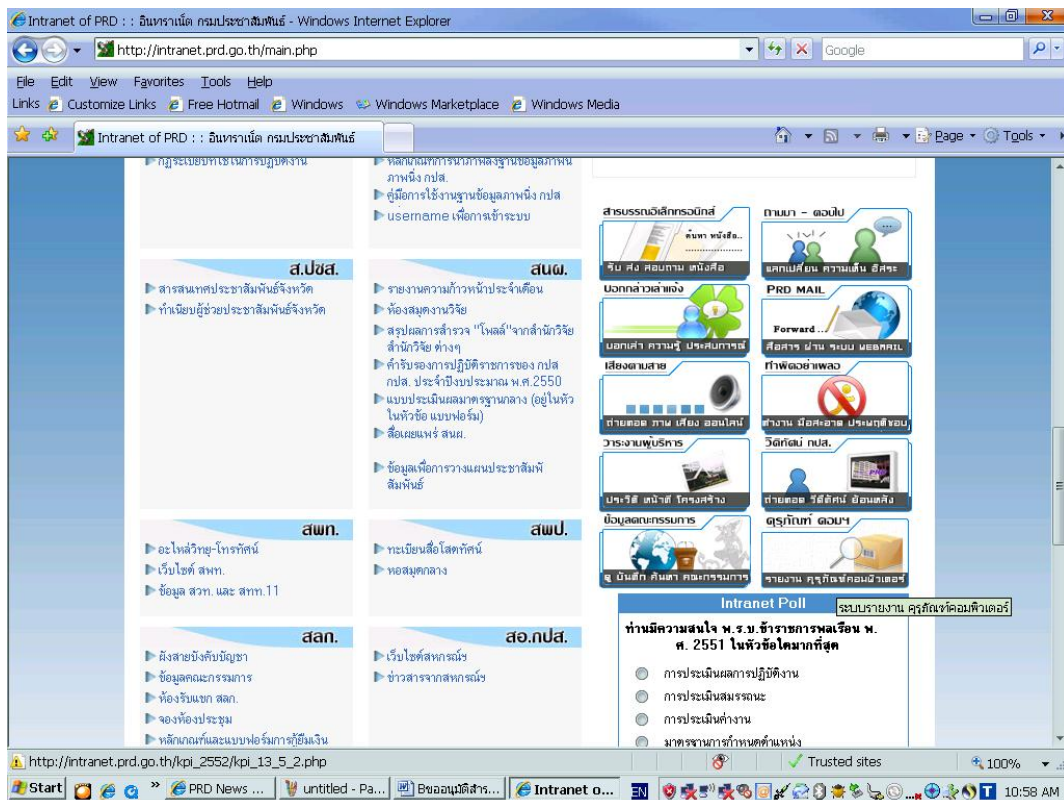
Intranet of PRD : : อินทราเน็ต กรมประชาสัมพันธ์ - Windows Internet Explorer

http://intranet.prd.go.th/main.php

Google

File Edit View Favorites Tools Help

Links Customize Links Free Hotmail Windows Windows Marketplace Windows Media

Intranet of PRD : : อินทราเน็ต กรมประชาสัมพันธ์

Page Tools

กฎระเบียบที่ใช้ในการปฏิบัติงาน

หลักเกณฑ์การนำภาพลงฐานข้อมูลภาพนิ่ง กปส.

คู่มือการใช้งานฐานข้อมูลภาพนิ่ง กปส

username เพื่อการเข้าระบบ

สารบรรณอิเล็กทรอนิกส์

ต้นทาง หนังสือ...

รับ ส่ง ติดตาม หนังสือ

ถามมา - ตอบไป

แลกเปลี่ยน ความเห็น อิสระ

ส.ปชส.

สารสนเทศประชาสัมพันธ์จังหวัด

ทำเนียบผู้ช่วยประชาสัมพันธ์จังหวัด

สนผ.

รายงานความก้าวหน้าประจำเดือน

ห้องสมุดงานวิจัย

สรุปผลการสำรวจ "โพลล์"จากสำนักวิจัย สำนักวิจัย ต่างๆ

คำรับรองการปฏิบัติราชการของ กปส กปส. ประจำปีงบประมาณ พ.ศ.2550

แบบประเมินผลมาตรฐานกลาง (อยู่ในหัวในหัวข้อ แบบฟอร์ม)

สื่อเผยแพร่ สนผ.

ข้อมูลเพื่อการวางแผนประชาสัมพันธ์ สัมพันธ์

บอกกล่าวเล่าแจ้ง

บอกเล่า ความรู้ ประสบการณ์

PRD MAIL

Forward ...

สื่อสาร ผ่าน ระบบ WEBMAIL

เสียงตามสาย

ถ่ายทอด ภาพ เสียง ออนไลน์

ทำผิดอย่าแพลอ

ทำงาน มือสะอาด ประพฤติชอบ

วารงานผู้บริหาร

ประวัติ หน้าที่ โครงสร้าง

วีดิทัศน์ กปส.

ถ่ายทอด วีดีทัศน์ ย้อนหลัง

สพท.

อะไหล่วิทยุ-โทรทัศน์

เว็บไซต์ สพท.

ข้อมูล สวท. และ สทท.11

สพป.

ทะเบียนสื่อโสตทัศน์

หอสมุดกลาง

ข้อมูลคณะกรรมการ

ดู บันทึก ค้นหา คณะกรรมการ

ครุภัณฑ์ คอมฯ

รายงาน ครุภัณฑ์คอมพิวเตอร์

Intranet Poll

ระบบรายงาน ครุภัณฑ์คอมพิวเตอร์

สลก.

ผังสายบังคับบัญชา

ข้อมูลคณะกรรมการ

ห้องรับแขก สลก.

จองห้องประชุม

หลักเกณฑ์และแบบฟอร์มการกู้ยืมเงิน

สอ.กปส.

เว็บไซต์สหกรณ์ฯ

ข่าวสารจากสหกรณ์ฯ

ท่านมีความสนใจ พ.ร.บ.ข้าราชการพลเรือน พ.ศ. 2551 ในหัวข้อใดมากที่สุด

การประเมินผลการปฏิบัติงาน

การประเมินสมรรถนะ

การประเมินค่างาน

มาตรฐานการกำหนดตำแหน่ง

http://intranet.prd.go.th/kpi_2552/kpi_13_5_2.php

Trusted sites

100%

Start

PRD News ...

untitled - Pa...

Bขออนุมัติสาร...

Intranet o...

EN

10:58 AM